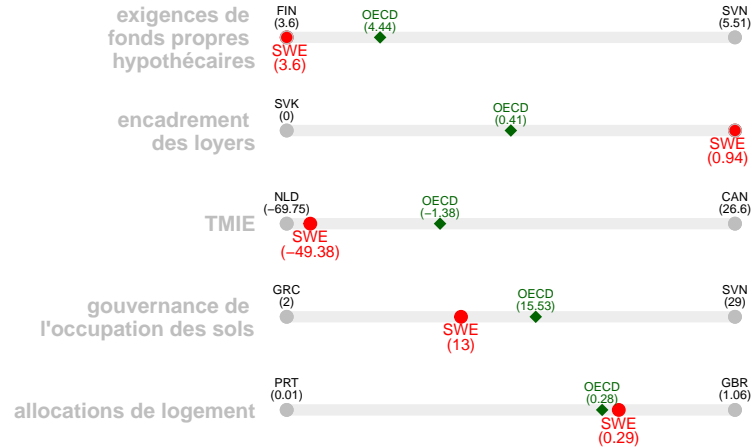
exigences de fonds propres hypothécaires
FIN (3.6)
OECD (4.44)
SVN (5.51)
SWE (3.6)

encadrement des loyers
SVK (0)
OECD (0.41)
SWE (0.94)

TMIE
NLD (−69.75)
OECD (−1.38)
CAN (26.6)
SWE (−49.38)

gouvernance de l'occupation des sols
GRC (2)
OECD (15.53)
SVN (29)
SWE (13)

allocations de logement
PRT (0.01)
OECD (0.28)
GBR (1.06)
SWE (0.29)